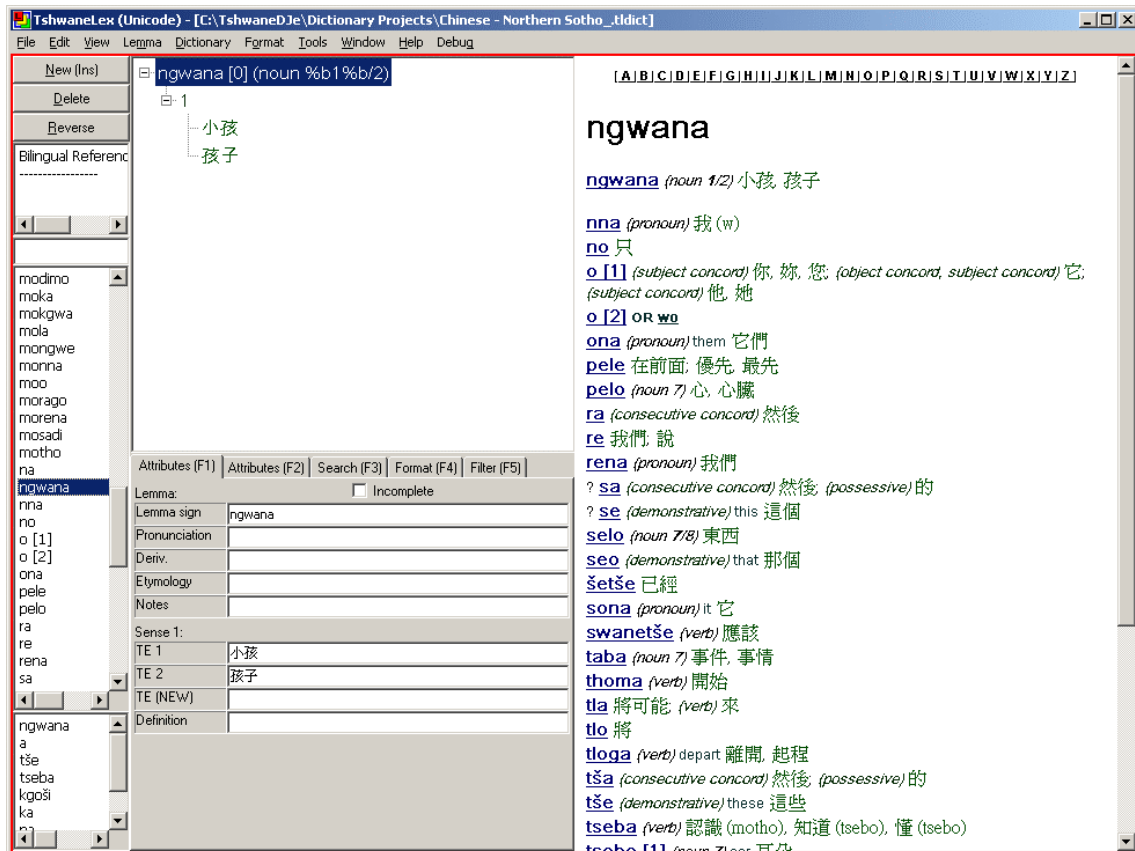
TshwaneLex (Unicode) - [C:\TshwaneDJe\Dictionary Projects\Chinese - Northern Sotho_.tldict]

File Edit View Lemma Dictionary Format Tools Window Help Debug

New (Ins)
Delete
Reverse

Bilingual Referenc
-----------------

modimo
moka
mokgwa
mola
mongwe
monna
moo
morago
morena
mosadi
motho
na
ngwana
nna
no
o [1]
o [2]
ona
pele
pelo
ra
re
rena
sa

ngwana
a
tše
tseba
kgoši
ka
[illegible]

ngwana [0] (noun %b1%b/2)
1
小孩
孩子

Attributes (F1) | Attributes (F2) | Search (F3) | Format (F4) | Filter (F5)

Lemma:
Incomplete

| Lemma sign | ngwana |
|---|---|
| Pronunciation | |
| Deriv. | |
| Etymology | |
| Notes | |

Sense 1:

| TE 1 | 小孩 |
|---|---|
| TE 2 | 孩子 |
| TE (NEW) | |
| Definition | |

| A | B | C | D | E | F | G | H | I | J | K | L | M | N | O | P | Q | R | S | T | U | V | W | X | Y | Z |

ngwana

ngwana (noun 1/2) 小孩, 孩子

nna (pronoun) 我 (w)
no 只
o [1] (subject concord) 你, 妳, 您; (object concord, subject concord) 它; (subject concord) 他, 她
o [2] OR wo
ona (pronoun) them 它們
pele 在前面; 優先, 最先
pelo (noun 7) 心, 心臟
ra (consecutive concord) 然後
re 我們; 說
rena (pronoun) 我們
? sa (consecutive concord) 然後; (possessive) 的
? se (demonstrative) this 這個
selo (noun 7/8) 東西
seo (demonstrative) that 那個
šetše 已經
sona (pronoun) it 它
swanetše (verb) 應該
taba (noun 7) 事件, 事情
thoma (verb) 開始
tla 將可能; (verb) 來
tlo 將
tloga (verb) depart 離開, 起程
tša (consecutive concord) 然後; (possessive) 的
tše (demonstrative) these 這些
tseba (verb) 認識 (motho), 知道 (tsebo), 懂 (tsebo)
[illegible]